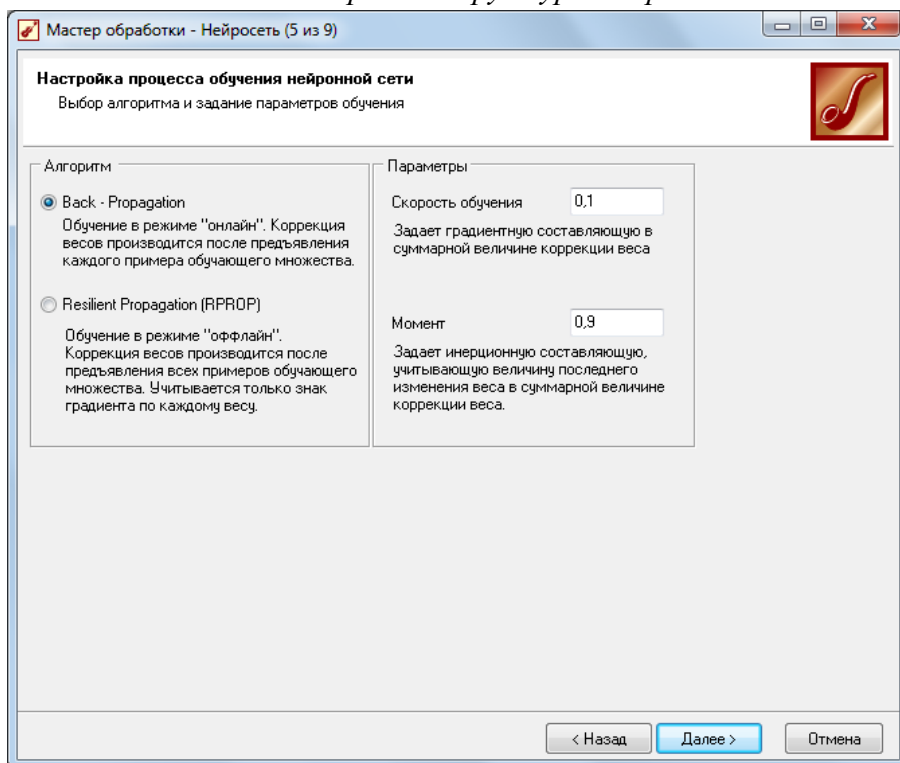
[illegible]

Мастер обработки - Нейросеть (5 из 9)

Настройка процесса обучения нейронной сети
Выбор алгоритма и задание параметров обучения

Алгоритм

Back - Propagation
Обучение в режиме "онлайн". Коррекция весов производится после предъявления каждого примера обучающего множества.

Resilient Propagation (RPROP)
Обучение в режиме "оффлайн". Коррекция весов производится после предъявления всех примеров обучающего множества. Учитывается только знак градиента по каждому весу.

Параметры

Скорость обучения 0,1
Задает градиентную составляющую в суммарной величине коррекции веса

Момент 0,9
Задает инерционную составляющую, учитывающую величину последнего изменения веса в суммарной величине коррекции веса.

< Назад Далее > Отмена